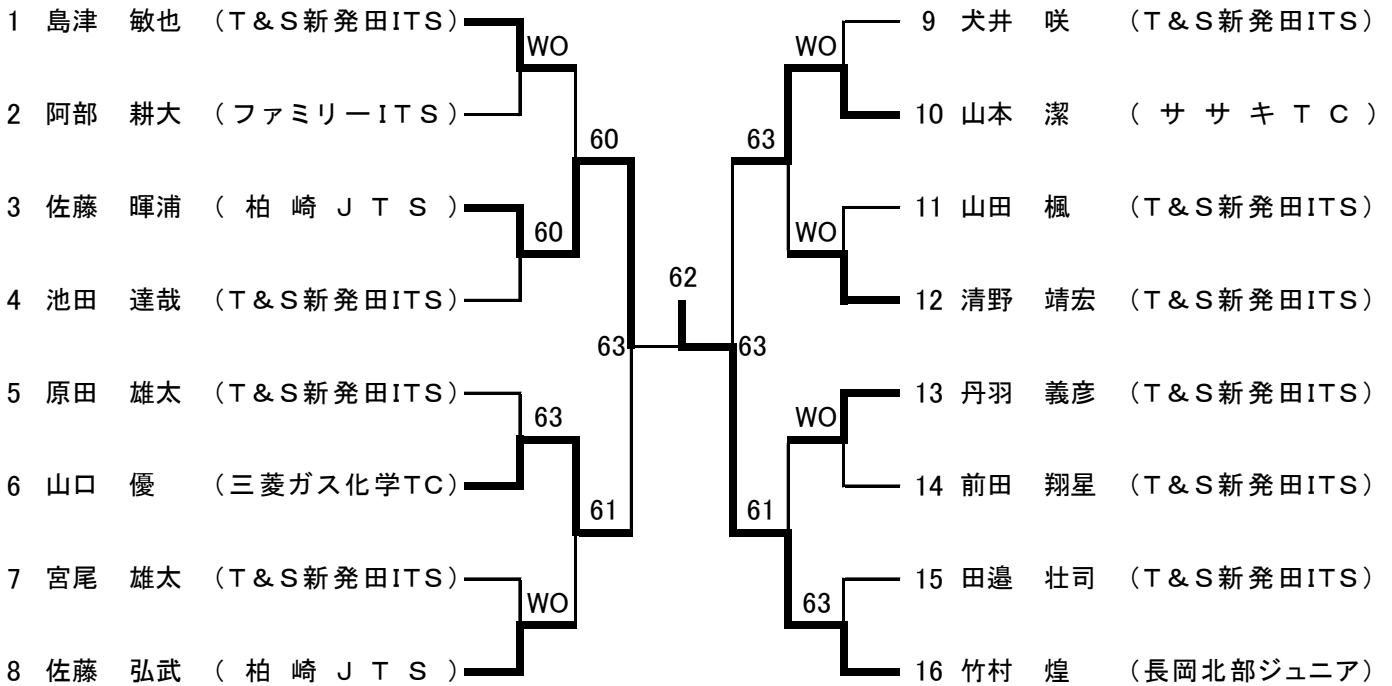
1 島津 敏也 （T＆S新発田ITS）
2 阿部 耕大 （ファミリーITS）
3 佐藤 暉浦 （柏崎JTS）
4 池田 達哉 （T＆S新発田ITS）
5 原田 雄太 （T＆S新発田ITS）
6 山口 優 （三菱ガス化学TC）
7 宮尾 雄太 （T＆S新発田ITS）
8 佐藤 弘武 （柏崎JTS）

WO
60
60
63
63
61
WO
62

WO
63
WO
63
WO
61
63

9 犬井 咲 （T＆S新発田ITS）
10 山本 潔 （ササキTC）
11 山田 楓 （T＆S新発田ITS）
12 清野 靖宏 （T＆S新発田ITS）
13 丹羽 義彦 （T＆S新発田ITS）
14 前田 翔星 （T＆S新発田ITS）
15 田邉 壮司 （T＆S新発田ITS）
16 竹村 煌 （長岡北部ジュニア）